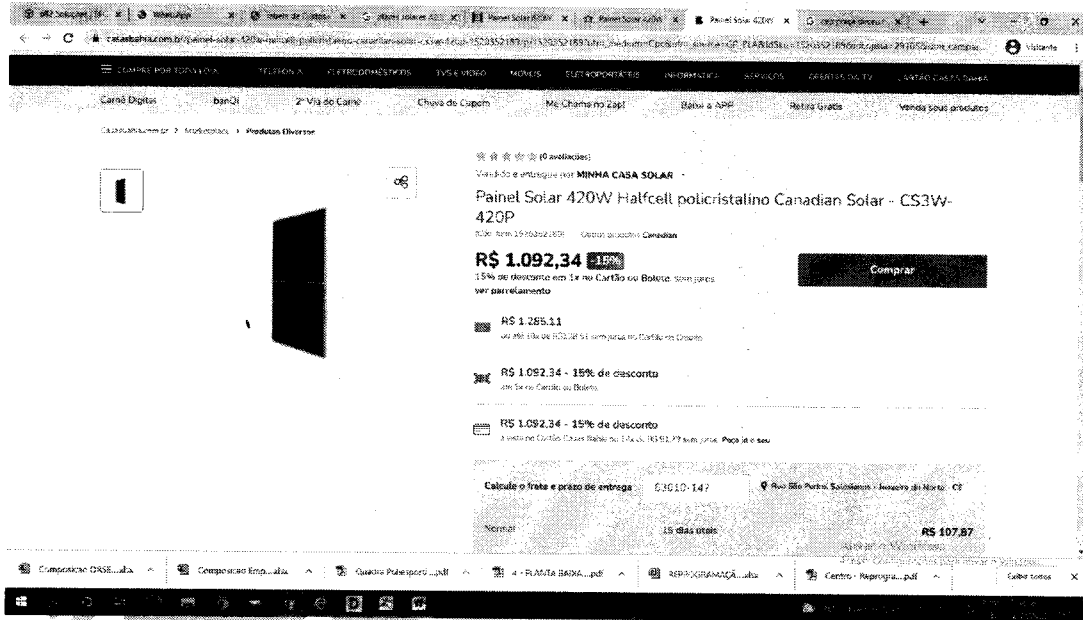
casasbahia.com.br/painel-solar-420w-halfcell-policristalino-canadian-solar-cs3w-420p

Visitante

COMPRE POR TODA LOJA TELEFONIA ELETRODOMÉSTICOS TVS E VÍDEO MÓVEIS ELETROPORTÁTEIS INFORMÁTICA SERVIÇOS OFERTAS DO TV CARTÃO CASAS BAHIA

Carnê Digital banQi 2ª Via do Carnê Chuva de Cupom Me Chama no Zap! Baixe o APP Retira Grátis Venda seus produtos

Casasbahia.com.br > Marketplace > Produtos Diversos

(0 avaliações)

Vendido e entregue por MINHA CASA SOLAR

Painel Solar 420W Halfcell policristalino Canadian Solar - CS3W-420P

Cód. Item 1520352189 Outros produtos Canadian

R$ 1.092,34 -15%

15% de desconto em 1x no Cartão ou Boleto. Sem juros

ver parcelamento

Comprar

R$ 1.285,11
ou até 10x de R$128,51 sem juros no Cartão de Crédito

R$ 1.092,34 - 15% de desconto
em 1x no Cartão ou Boleto

R$ 1.092,34 - 15% de desconto
à vista no Cartão Casas Bahia ou 14x de R$91,77 sem juros. Peça já o seu

Calcule o frete e prazo de entrega 03010-147 Rua São Pedro, Salgueiro - Juazeiro do Norte - CE

Normal 15 dias úteis R$ 107,87

Composicao ORSE....xlsx Composicao Emp....xlsx Quadro Potencia....pdf 4 - PLANTA BAIXA....pdf REPROGRAMAÇÃ....xlsx Centro - Reprogra....pdf Exibir todos